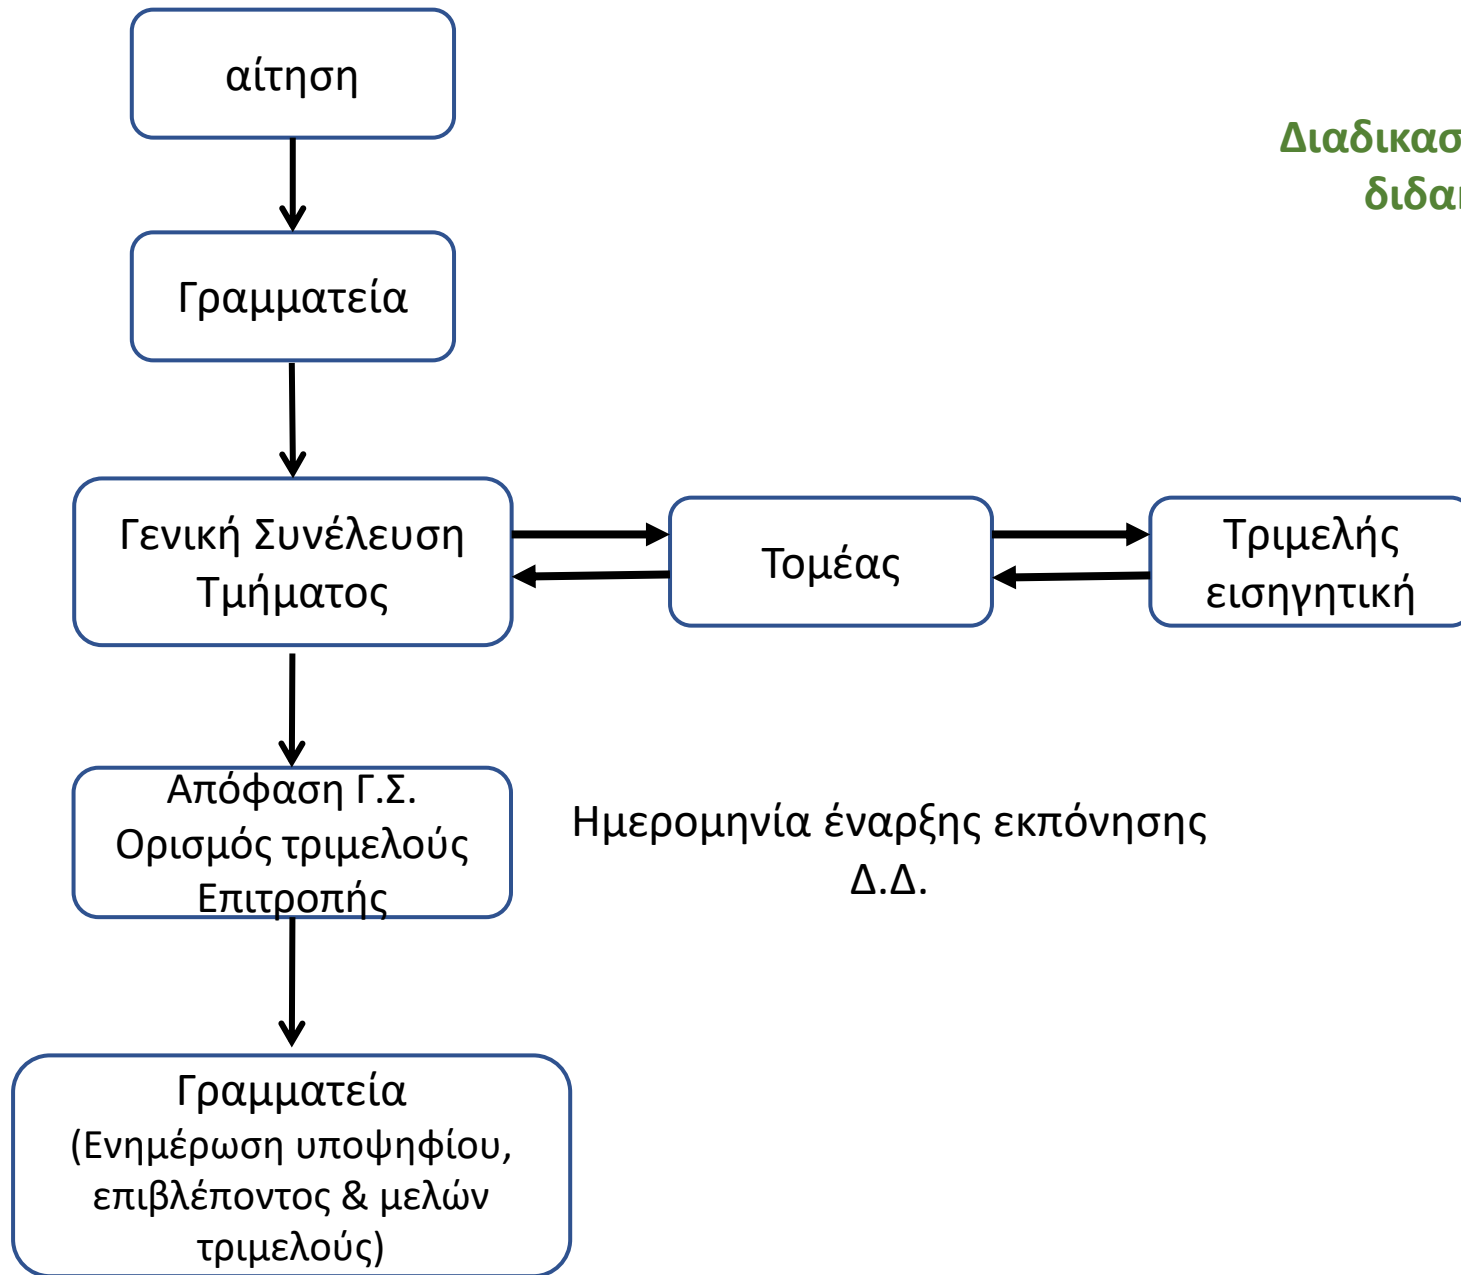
Διαδικασ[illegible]
διδα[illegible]

αίτηση

Γραμματεία

Γενική Συνέλευση Τμήματος

Τομέας

Τριμελής εισηγητική

Απόφαση Γ.Σ. Ορισμός τριμελούς Επιτροπής

Ημερομηνία έναρξης εκπόνησης Δ.Δ.

Γραμματεία (Ενημέρωση υποψηφίου, επιβλέποντος & μελών τριμελούς)